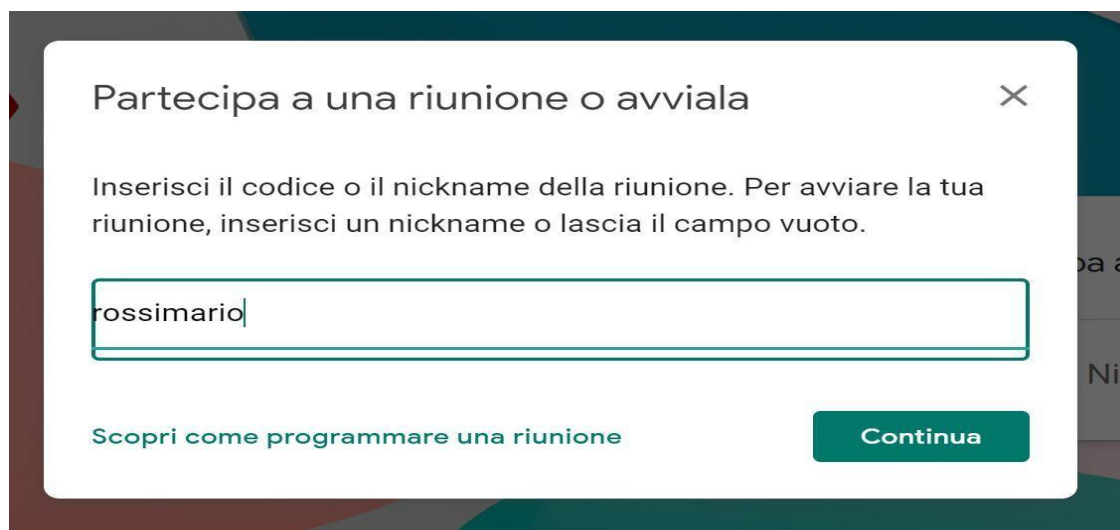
Partecipa a una riunione o avviala

×

Inserisci il codice o il nickname della riunione. Per avviare la tua riunione, inserisci un nickname o lascia il campo vuoto.

rossimario

Scopri come programmare una riunione

Continua

pa a

Ni